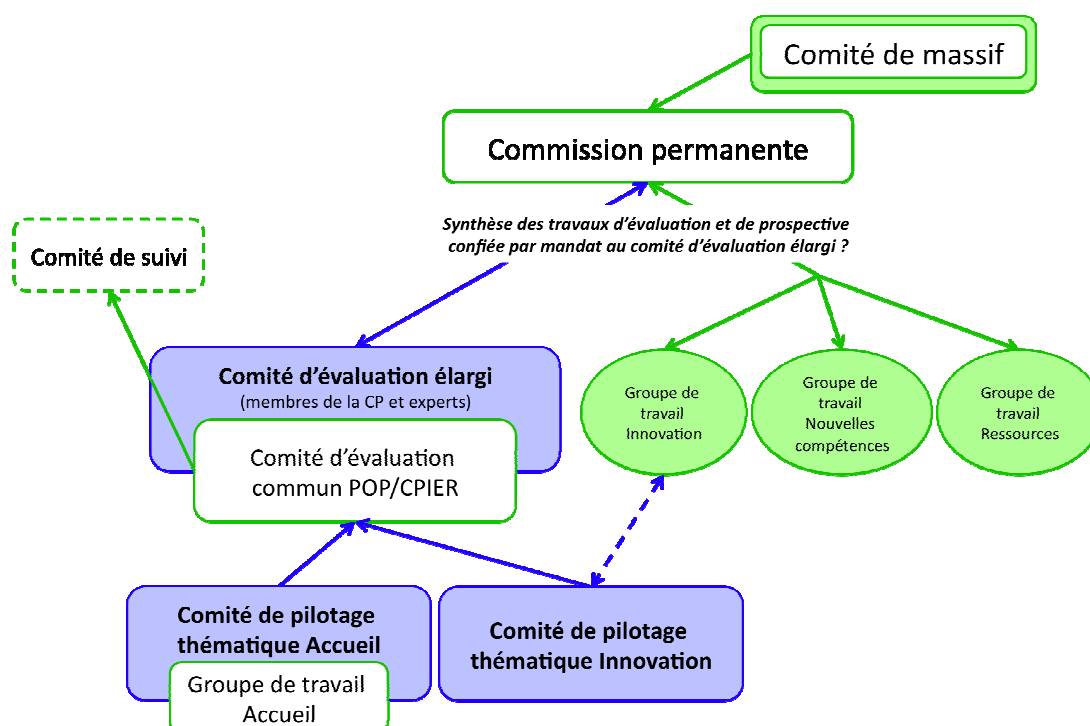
Comité de massif

Commission permanente

Synthèse des travaux d'évaluation et de prospective confiée par mandat au comité d'évaluation élargi ?

Comité de suivi

Comité d'évaluation élargi
(membres de la CP et experts)

Comité d'évaluation commun POP/CPIER

Groupe de travail Innovation

Groupe de travail Nouvelles compétences

Groupe de travail Ressources

Comité de pilotage thématique Accueil

Groupe de travail Accueil

Comité de pilotage thématique Innovation